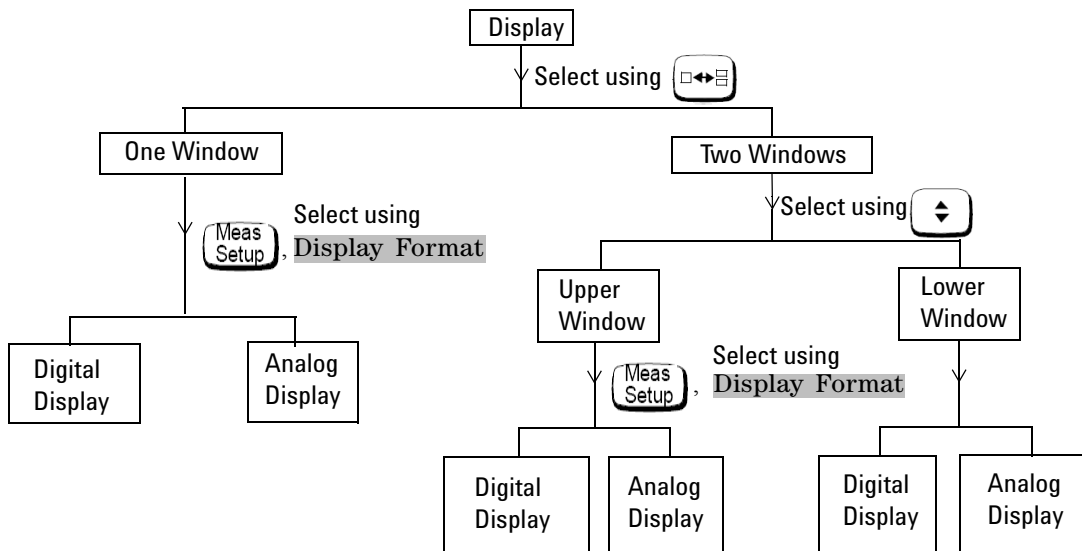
Display

Select using

One Window

Two Windows

Meas Setup, Select using Display Format

Select using

Upper Window

Lower Window

Digital Display

Analog Display

Meas Setup, Select using Display Format

Digital Display

Analog Display

Digital Display

Analog Display